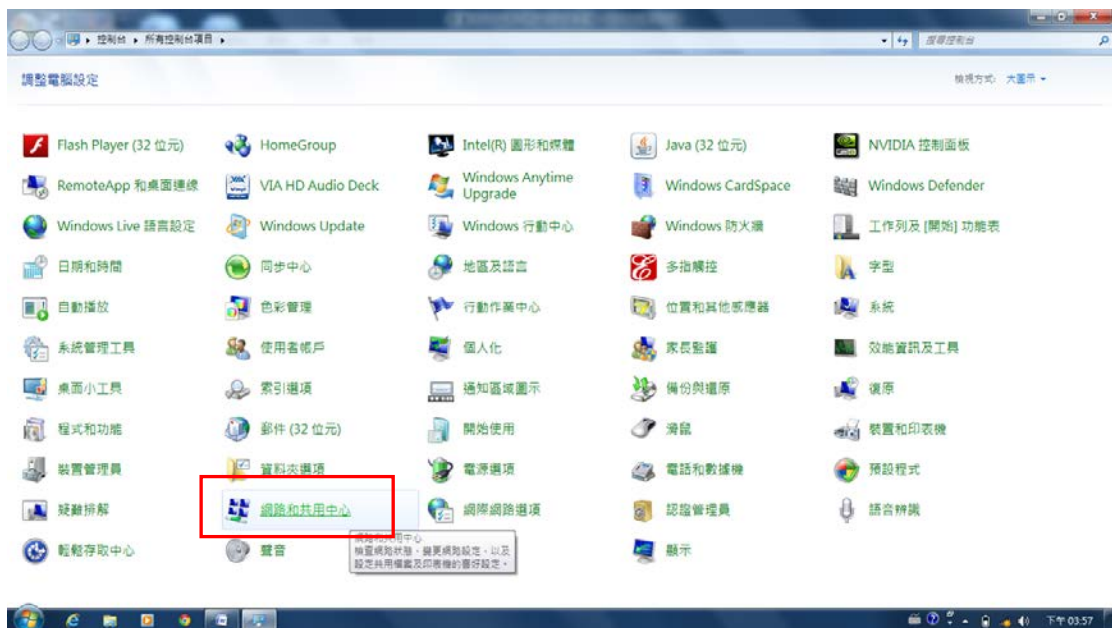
控制台 ▸ 所有控制台項目 ▸

搜尋控制台

調整電腦設定

檢視方式: 大圖示 ▾

Flash Player (32 位元)
HomeGroup
Intel(R) 圖形和媒體
Java (32 位元)
NVIDIA 控制面板
RemoteApp 和桌面連線
VIA HD Audio Deck
Windows Anytime Upgrade
Windows CardSpace
Windows Defender
Windows Live 語言設定
Windows Update
Windows 行動中心
Windows 防火牆
工作列及 [開始] 功能表
日期和時間
同步中心
地區及語言
多指觸控
字型
自動播放
色彩管理
行動作業中心
位置和其他感應器
系統
系統管理工具
使用者帳戶
個人化
家長監護
效能資訊及工具
桌面小工具
索引選項
通知區域圖示
備份與還原
復原
程式和功能
郵件 (32 位元)
開始使用
滑鼠
裝置和印表機
裝置管理員
資料夾選項
電源選項
電話和數據機
預設程式
疑難排解
網路和共用中心
網際網路選項
認證管理員
語音辨識
輕鬆存取中心
聲音
顯示

網路和共用中心
檢查網路狀態、變更網路設定,以及設定共用檔案及印表機的喜好設定。

下午 03:57